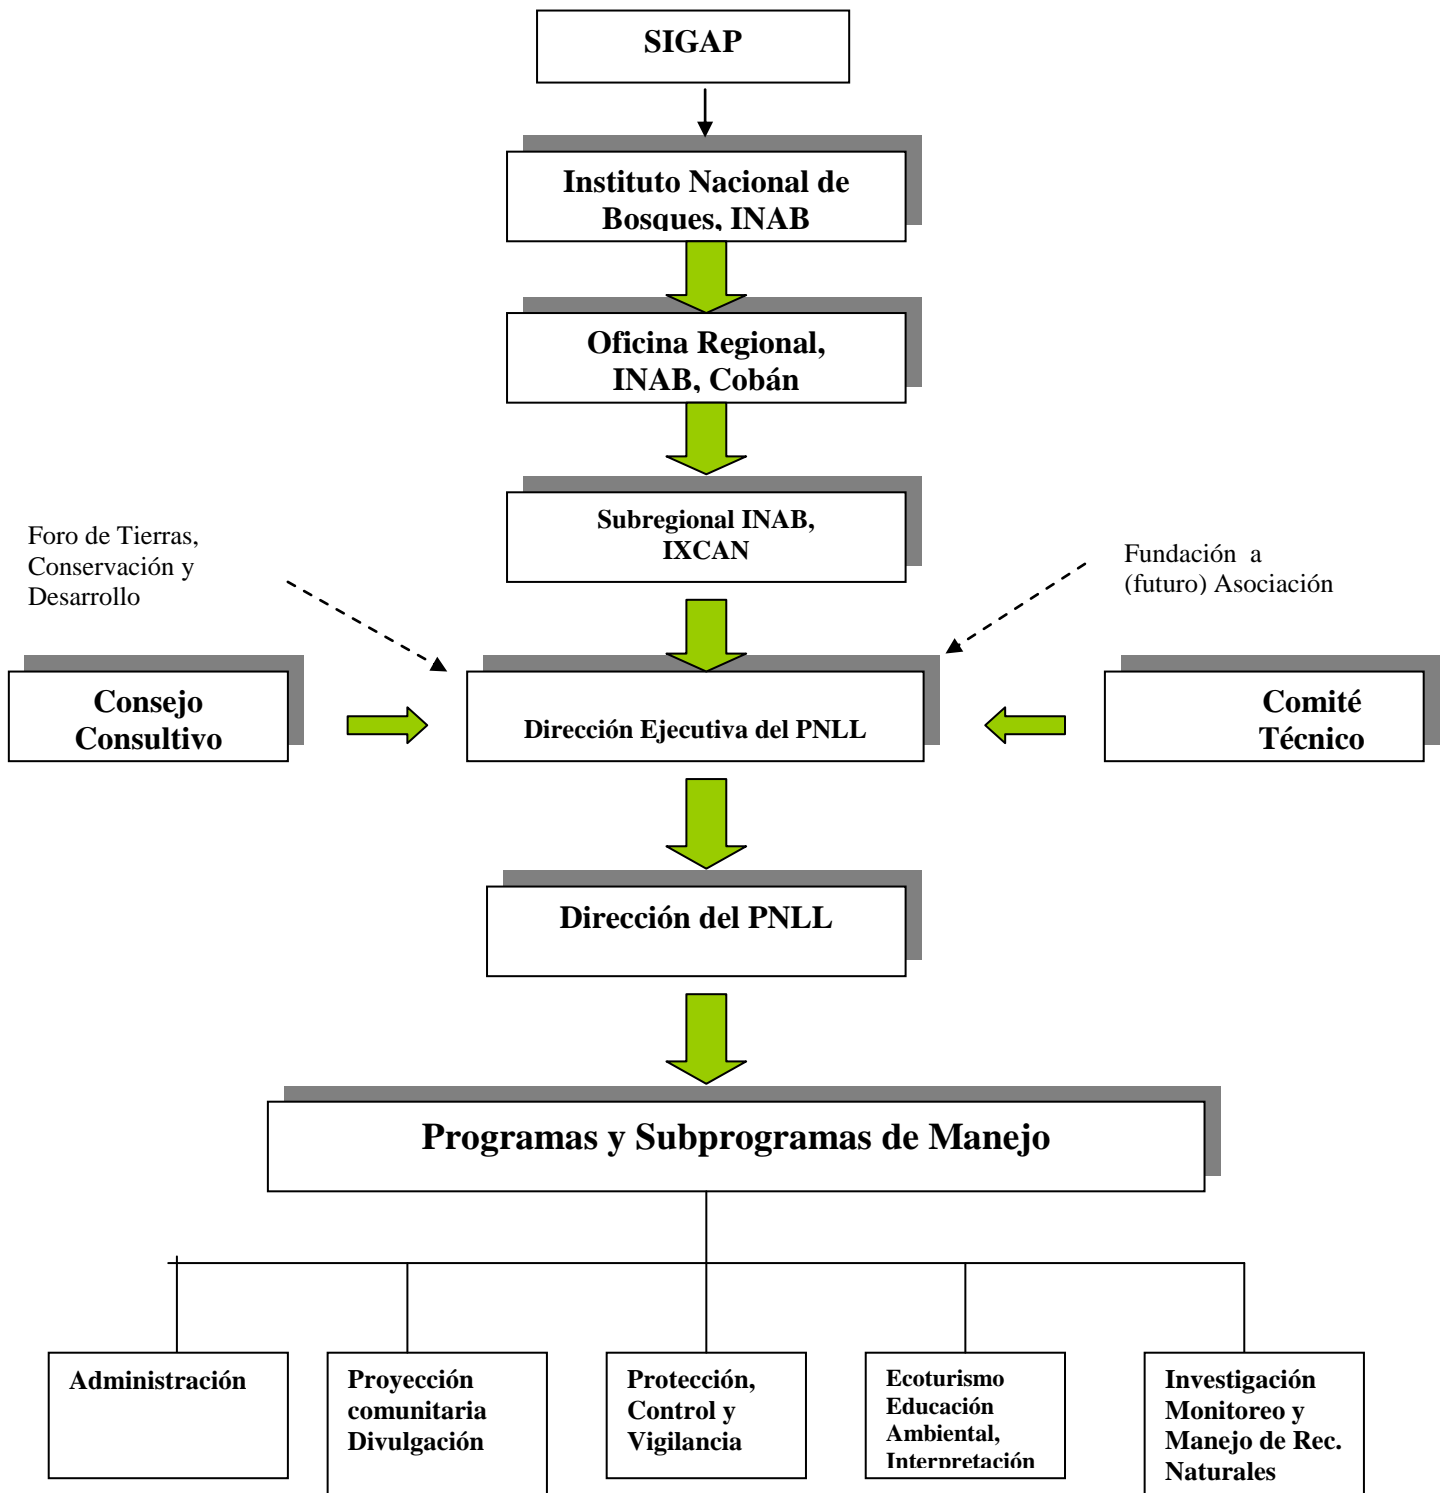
SIGAP

Instituto Nacional de Bosques, INAB

Oficina Regional, INAB, Cobán

Subregional INAB, IXCAN

Foro de Tierras, Conservación y Desarrollo

Fundación a (futuro) Asociación

Consejo Consultivo

Dirección Ejecutiva del PNLL

Comité Técnico

Dirección del PNLL

Programas y Subprogramas de Manejo

Administración

Proyección comunitaria Divulgación

Protección, Control y Vigilancia

Ecoturismo Educación Ambiental, Interpretación

Investigación Monitoreo y Manejo de Rec. Naturales